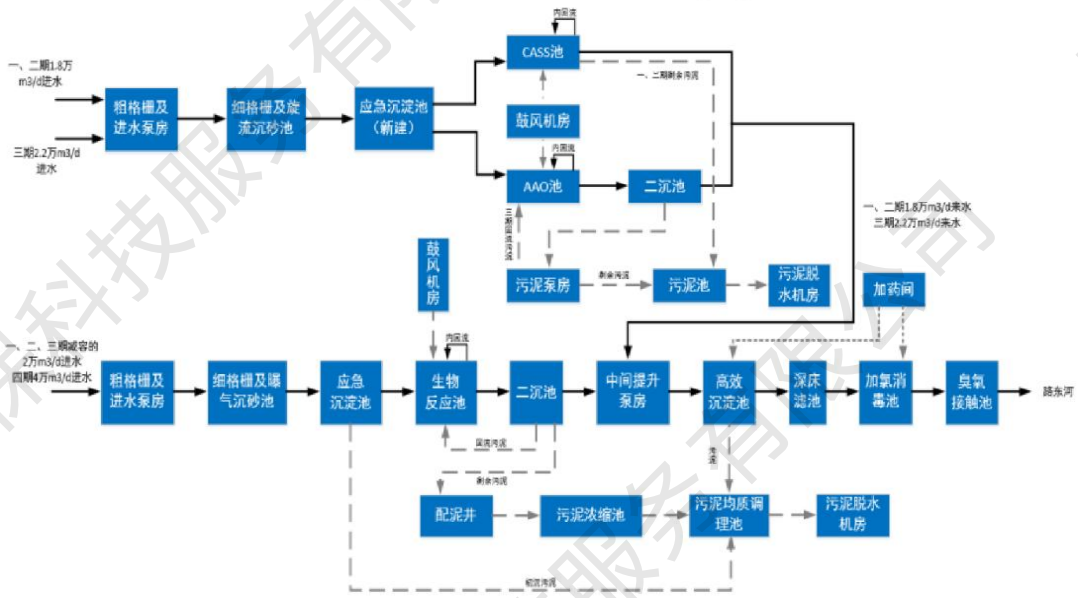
一、二期1.8万m3/d进水

三期2.2万m3/d进水

粗格栅及进水泵房

细格栅及旋流沉砂池

应急沉淀池（新建）

内回流

CASS池

一、二期剩余污泥

鼓风机房

内回流

AAO池

二沉池

三期回流污泥

污泥泵房

剩余污泥

污泥池

污泥脱水机房

一、二期1.8万m3/d来水
三期2.2万m3/d来水

加药间

鼓风机房

一、二、三期提容的2万m3/d进水
四期4万m3/d进水

粗格栅及进水泵房

细格栅及曝气沉砂池

应急沉淀池

内回流

生物反应池

二沉池

中间提升泵房

高效沉淀池

深床滤池

加氯消毒池

臭氧接触池

→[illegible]东河

回流污泥

剩余污泥

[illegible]

配泥井

污泥浓缩池

污泥均质调理池

污泥脱水机房

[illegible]